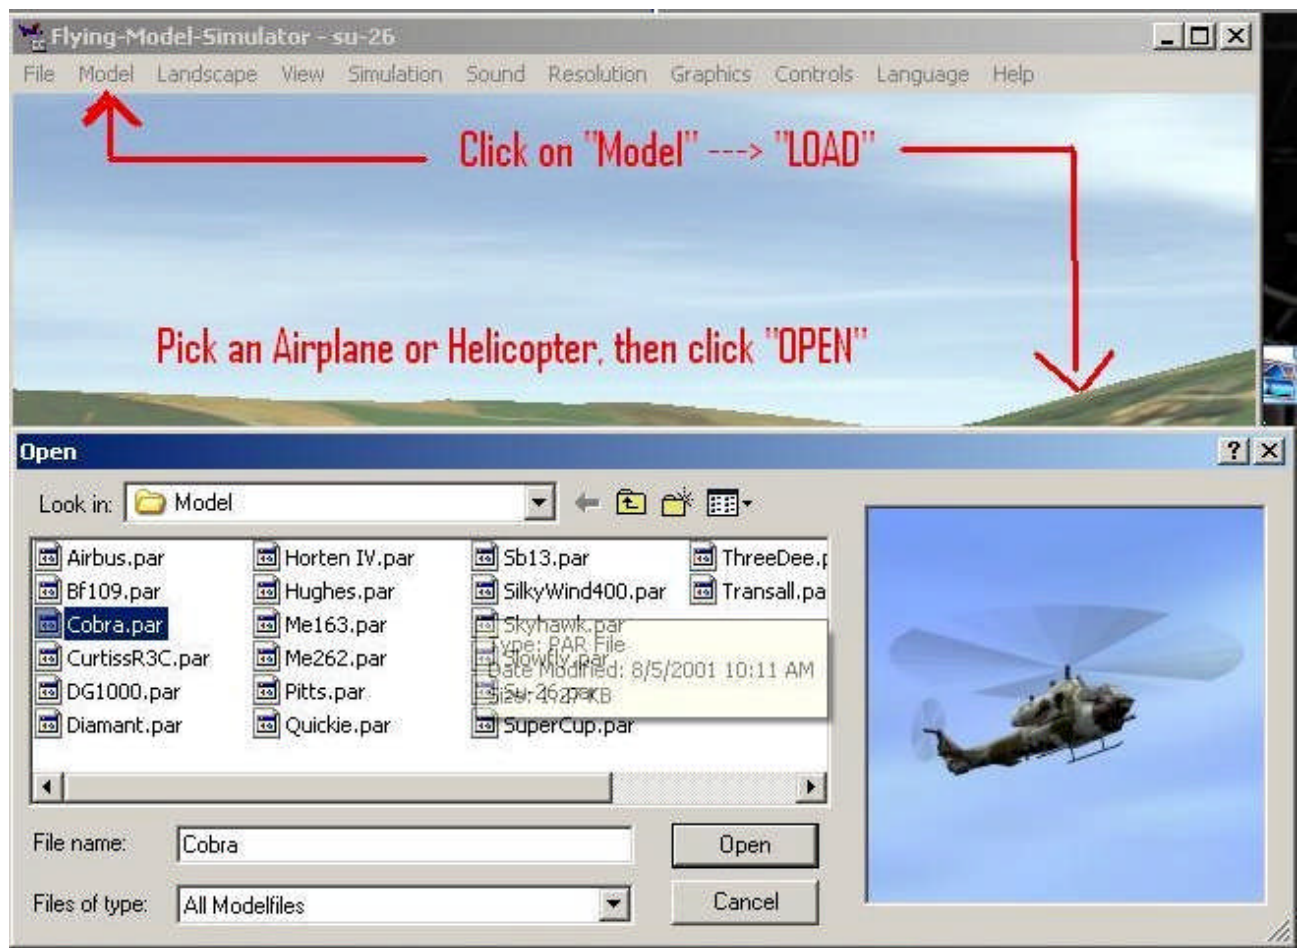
Flying-Model-Simulator - su-26

File Model Landscape View Simulation Sound Resolution Graphics Controls Language Help

Click on "Model" ---> "LOAD"

Pick an Airplane or Helicopter, then click "OPEN"

Open

Look in: Model

Airbus.par
Bf109.par
Cobra.par
CurtissR3C.par
DG1000.par
Diamant.par
Horten IV.par
Hughes.par
Me163.par
Me262.par
Pitts.par
Quickie.par
Sb13.par
SilkyWind400.par
Skyhawk.par
Slowfly.par
Su-26.par
SuperCup.par
ThreeDee.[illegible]
Transall.pa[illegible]

Type: PAR File
Date Modified: 8/5/2001 10:11 AM
Size: 4.27 KB

File name: Cobra

Files of type: All Modelfiles

Open

Cancel